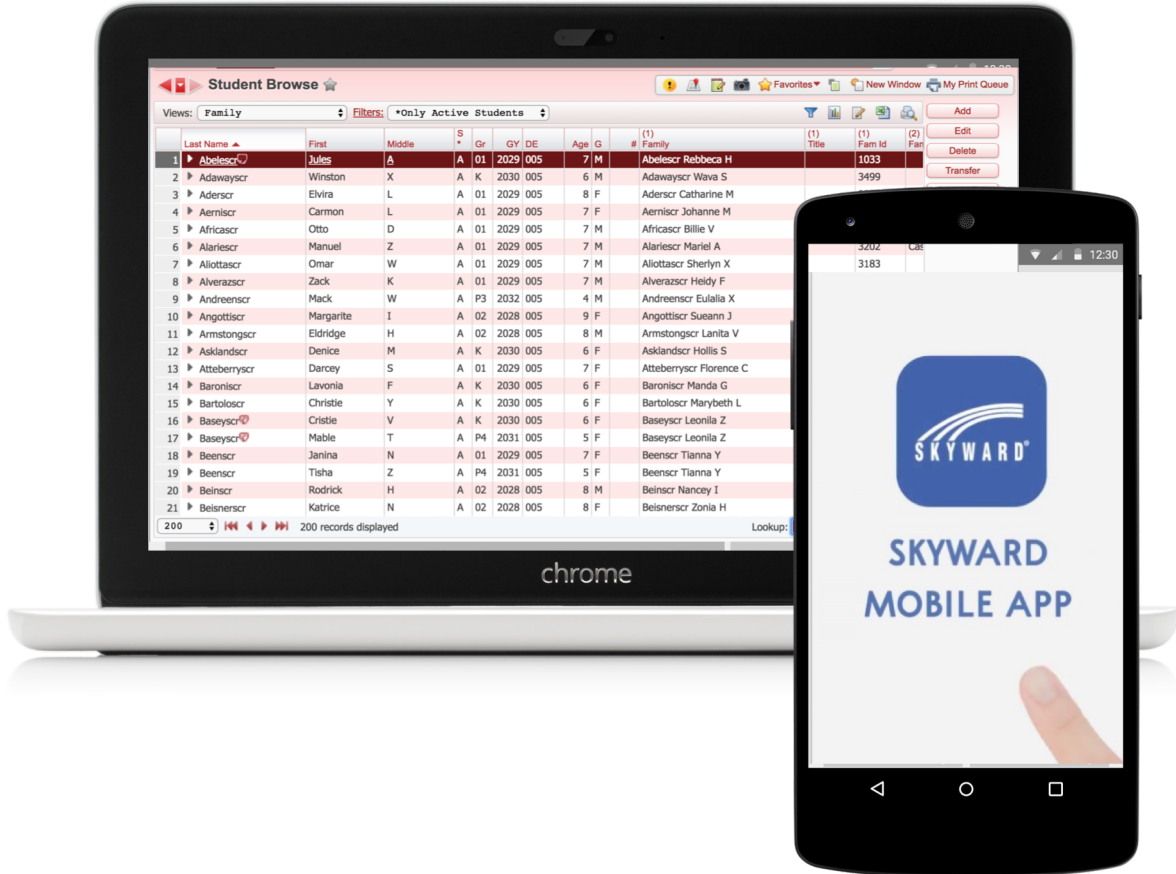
Student Browse

Favorites New Window My Print Queue

Views: Family Filters: *Only Active Students

Add
Edit
Delete
Transfer

| | Last Name | First | Middle | S* | Gr | GY | DE | Age | G | # | (1) Family | (1) Title | (1) Fam Id | (2) Fan |
|---|---|---|---|---|---|---|---|---|---|---|---|---|---|---|
| 1 | Abelescr | Jules | A | A | 01 | 2029 | 005 | 7 | M | | Abelescr Rebbeca H | | 1033 | |
| 2 | Adawayscr | Winston | X | A | K | 2030 | 005 | 6 | M | | Adawayscr Wava S | | 3499 | |
| 3 | Aderscr | Elvira | L | A | 01 | 2029 | 005 | 8 | F | | Aderscr Catharine M | | | |
| 4 | Aerniscr | Carmon | L | A | 01 | 2029 | 005 | 7 | F | | Aerniscr Johanne M | | | |
| 5 | Africascr | Otto | D | A | 01 | 2029 | 005 | 7 | M | | Africascr Billie V | | | |
| 6 | Alariescr | Manuel | Z | A | 01 | 2029 | 005 | 7 | M | | Alariescr Mariel A | | 3202 | Cas |
| 7 | Aliottascr | Omar | W | A | 01 | 2029 | 005 | 7 | M | | Aliottascr Sherlyn X | | 3183 | |
| 8 | Alverazscr | Zack | K | A | 01 | 2029 | 005 | 7 | M | | Alverazscr Heidy F | | | |
| 9 | Andreenscr | Mack | W | A | P3 | 2032 | 005 | 4 | M | | Andreenscr Eulalia X | | | |
| 10 | Angottiscr | Margarite | I | A | 02 | 2028 | 005 | 9 | F | | Angottiscr Sueann J | | | |
| 11 | Armstongscr | Eldridge | H | A | 02 | 2028 | 005 | 8 | M | | Armstongscr Lanita V | | | |
| 12 | Asklandscr | Denice | M | A | K | 2030 | 005 | 6 | F | | Asklandscr Hollis S | | | |
| 13 | Atteberryscr | Darcey | S | A | 01 | 2029 | 005 | 7 | F | | Atteberryscr Florence C | | | |
| 14 | Baroniscr | Lavonia | F | A | K | 2030 | 005 | 6 | F | | Baroniscr Manda G | | | |
| 15 | Bartoloscr | Christie | Y | A | K | 2030 | 005 | 6 | F | | Bartoloscr Marybeth L | | | |
| 16 | Baseyscr | Cristie | V | A | K | 2030 | 005 | 6 | F | | Baseyscr Leonila Z | | | |
| 17 | Baseyscr | Mable | T | A | P4 | 2031 | 005 | 5 | F | | Baseyscr Leonila Z | | | |
| 18 | Beenscr | Janina | N | A | 01 | 2029 | 005 | 7 | F | | Beenscr Tianna Y | | | |
| 19 | Beenscr | Tisha | Z | A | P4 | 2031 | 005 | 5 | F | | Beenscr Tianna Y | | | |
| 20 | Beinscr | Rodrick | H | A | 02 | 2028 | 005 | 8 | M | | Beinscr Nancey I | | | |
| 21 | Beisnerscr | Katrice | N | A | 02 | 2028 | 005 | 8 | F | | Beisnerscr Zonia H | | | |

200 200 records displayed Lookup:

chrome

12:30

SKYWARD

SKYWARD MOBILE APP